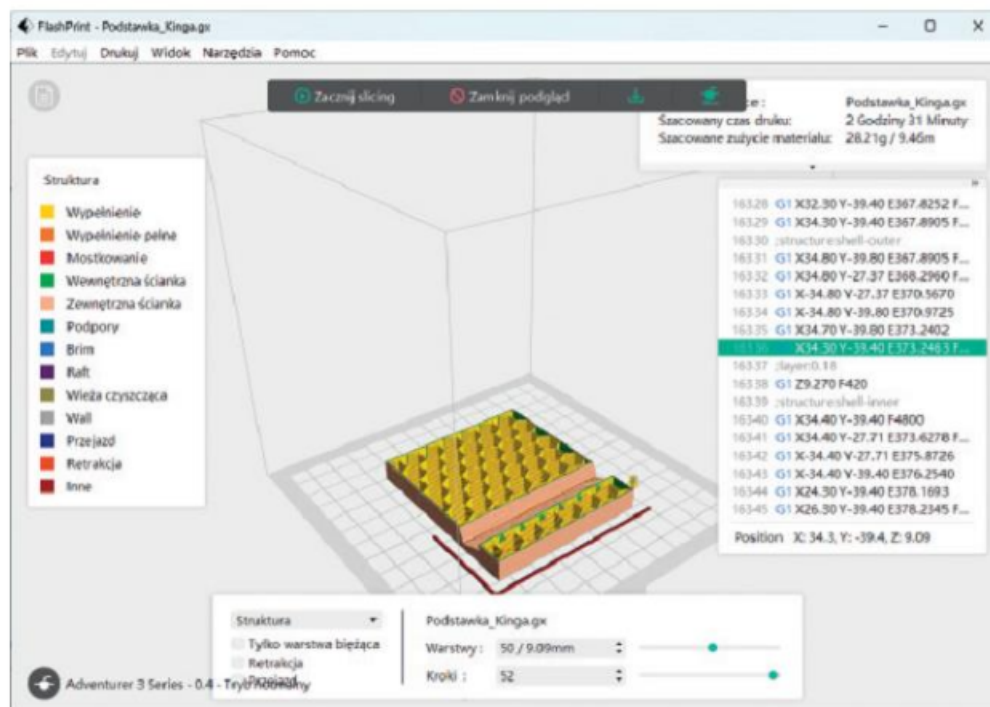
FlashPrint - Podstawka_Kinga.gx

Plik Edytuj Drukuj Widok Narzędzia Pomoc

Zacznij slicing Zamknij podgląd

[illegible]e : Podstawka_Kinga.gx
Szacowany czas druku: 2 Godziny 31 Minuty
Szacowane zużycie materiału: 28.21g / 9.46m

Struktura
Wypełnienie
Wypełnienie pełne
Mostkowanie
Wewnętrzna ścianka
Zewnętrzna ścianka
Podpory
Brim
Raft
Wieża czyszcząca
Wall
Przejazd
Retrakcja
Inne

16328 G1 X32.30 Y-39.40 E367.8252 F...
16329 G1 X34.30 Y-39.40 E367.8905 F...
16330 ;structure:shell-outer
16331 G1 X34.80 Y-39.80 E367.8905 F...
16332 G1 X34.80 Y-27.37 E368.2960 F...
16333 G1 X-34.80 Y-27.37 E370.5670
16334 G1 X-34.80 Y-39.80 E370.9725
16335 G1 X34.70 Y-39.80 E373.2402
16336 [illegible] X34.30 Y-39.40 E373.2483 F...
16337 ;layer:0.18
16338 G1 Z9.270 F420
16339 ;structure:shell-inner
16340 G1 X34.40 Y-39.40 F4800
16341 G1 X34.40 Y-27.71 E373.6278 F...
16342 G1 X-34.40 Y-27.71 E375.8726
16343 G1 X-34.40 Y-39.40 E376.2540
16344 G1 X24.30 Y-39.40 E378.1693
16345 G1 X26.30 Y-39.40 E378.2345 F...

Position X: 34.3, Y: -39.4, Z: 9.09

Struktura
Tylko warstwa bieżąca
Retrakcja
Przejazd

Podstawka_Kinga.gx
Warstwy : 50 / 9.09mm
Kroki : 52

Adventurer 3 Series - 0.4 - Tryb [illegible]